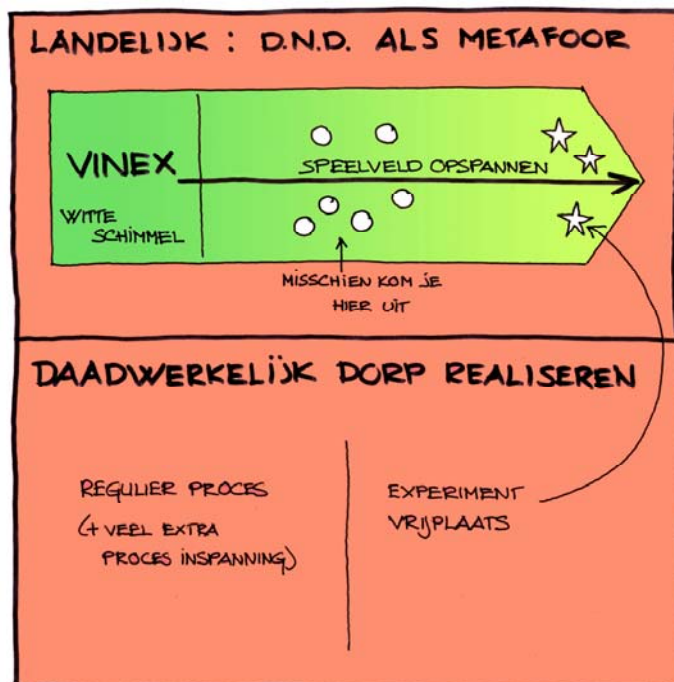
LANDELIJK : D.N.D. ALS METAFOOR

VINEX

WITTE SCHIMMEL

SPEELVELD OPSPANNEN

MISSCHIEN KOM JE HIER UIT

DAADWERKELIJK DORP REALISEREN

REGULIER PROCES

(+ VEEL EXTRA PROCES INSPANNING)

EXPERIMENT VRIJPLAATS